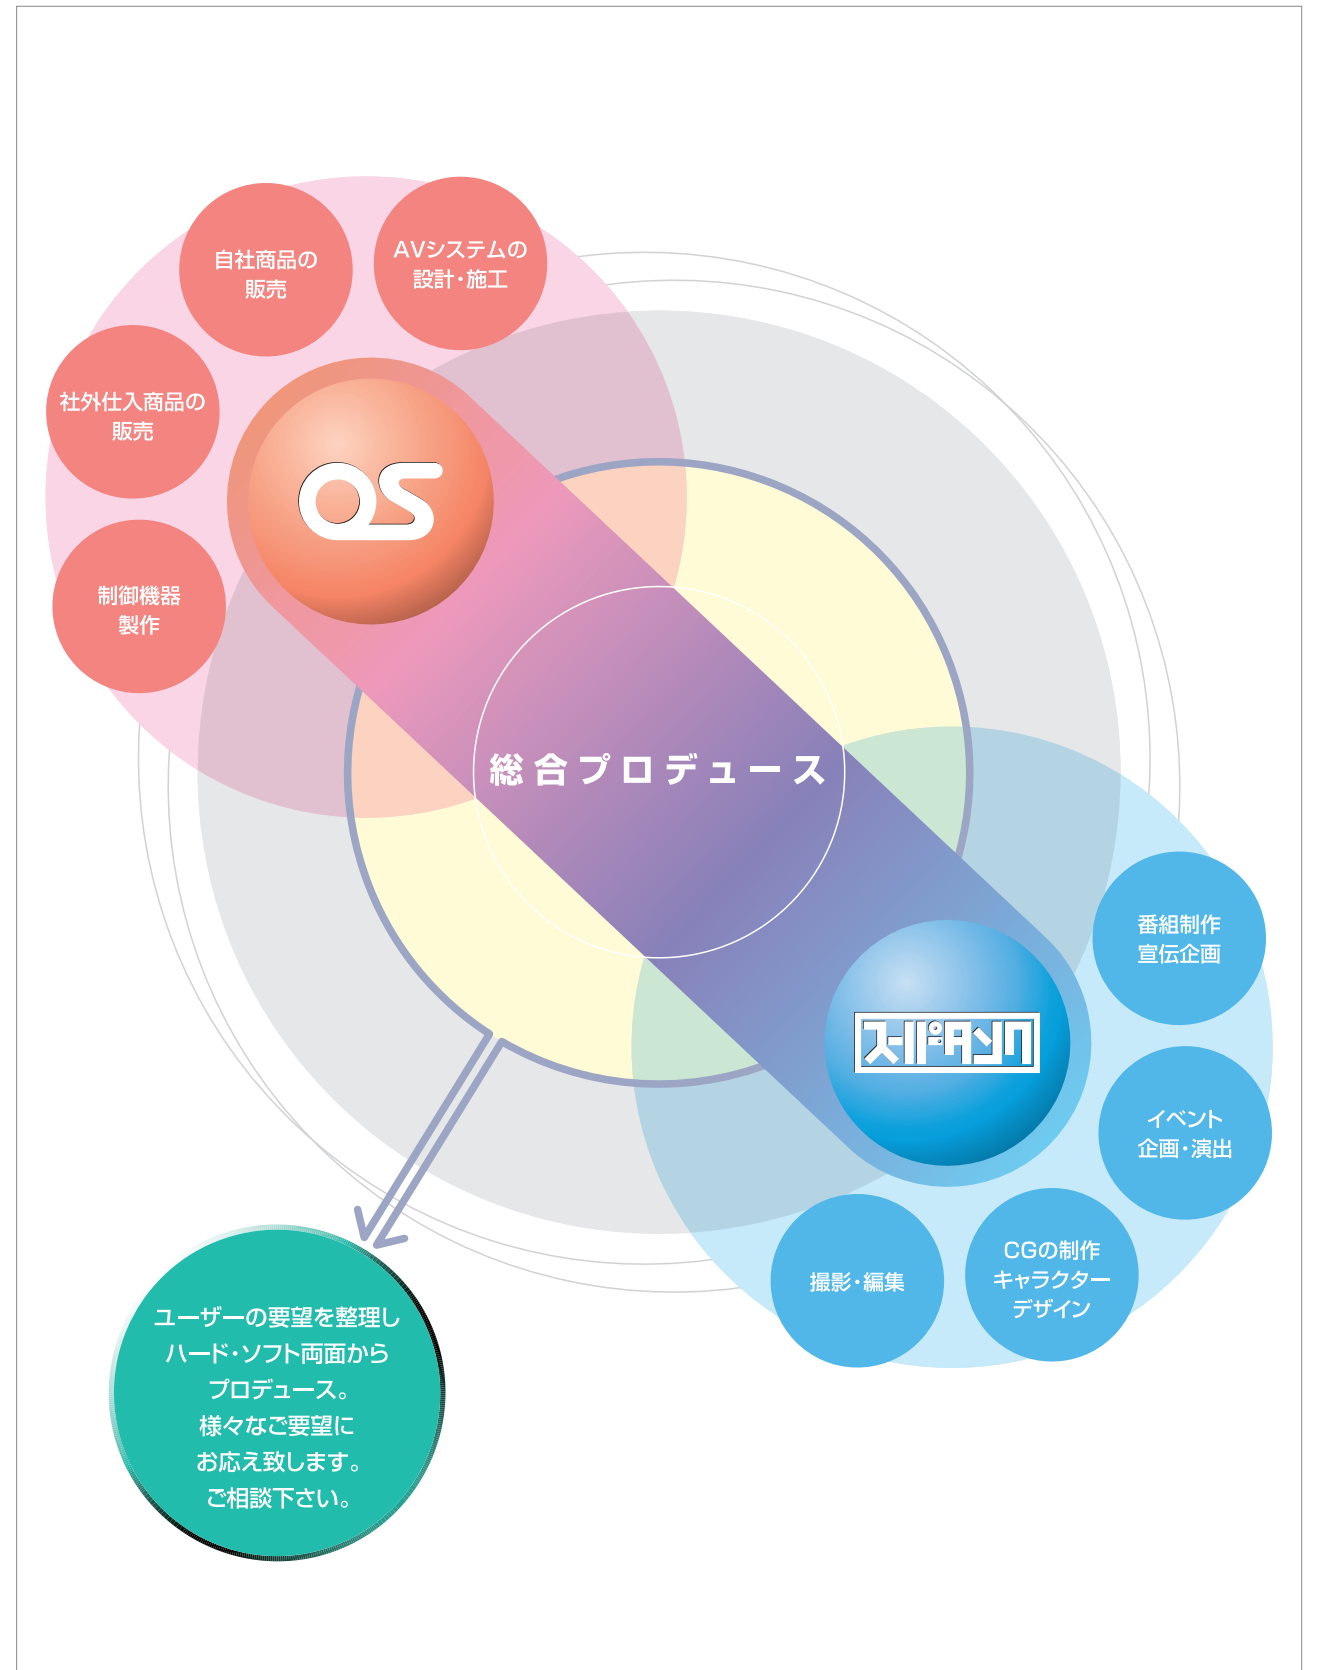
自社商品の販売

AVシステムの設計・施工

社外仕入商品の販売

QS

制御機器製作

総合プロデュース

番組制作宣伝企画

スーパータンク

イベント企画・演出

撮影・編集

CGの制作キャラクターデザイン

ユーザーの要望を整理しハード・ソフト両面からプロデュース。様々なご要望にお応え致します。ご相談下さい。